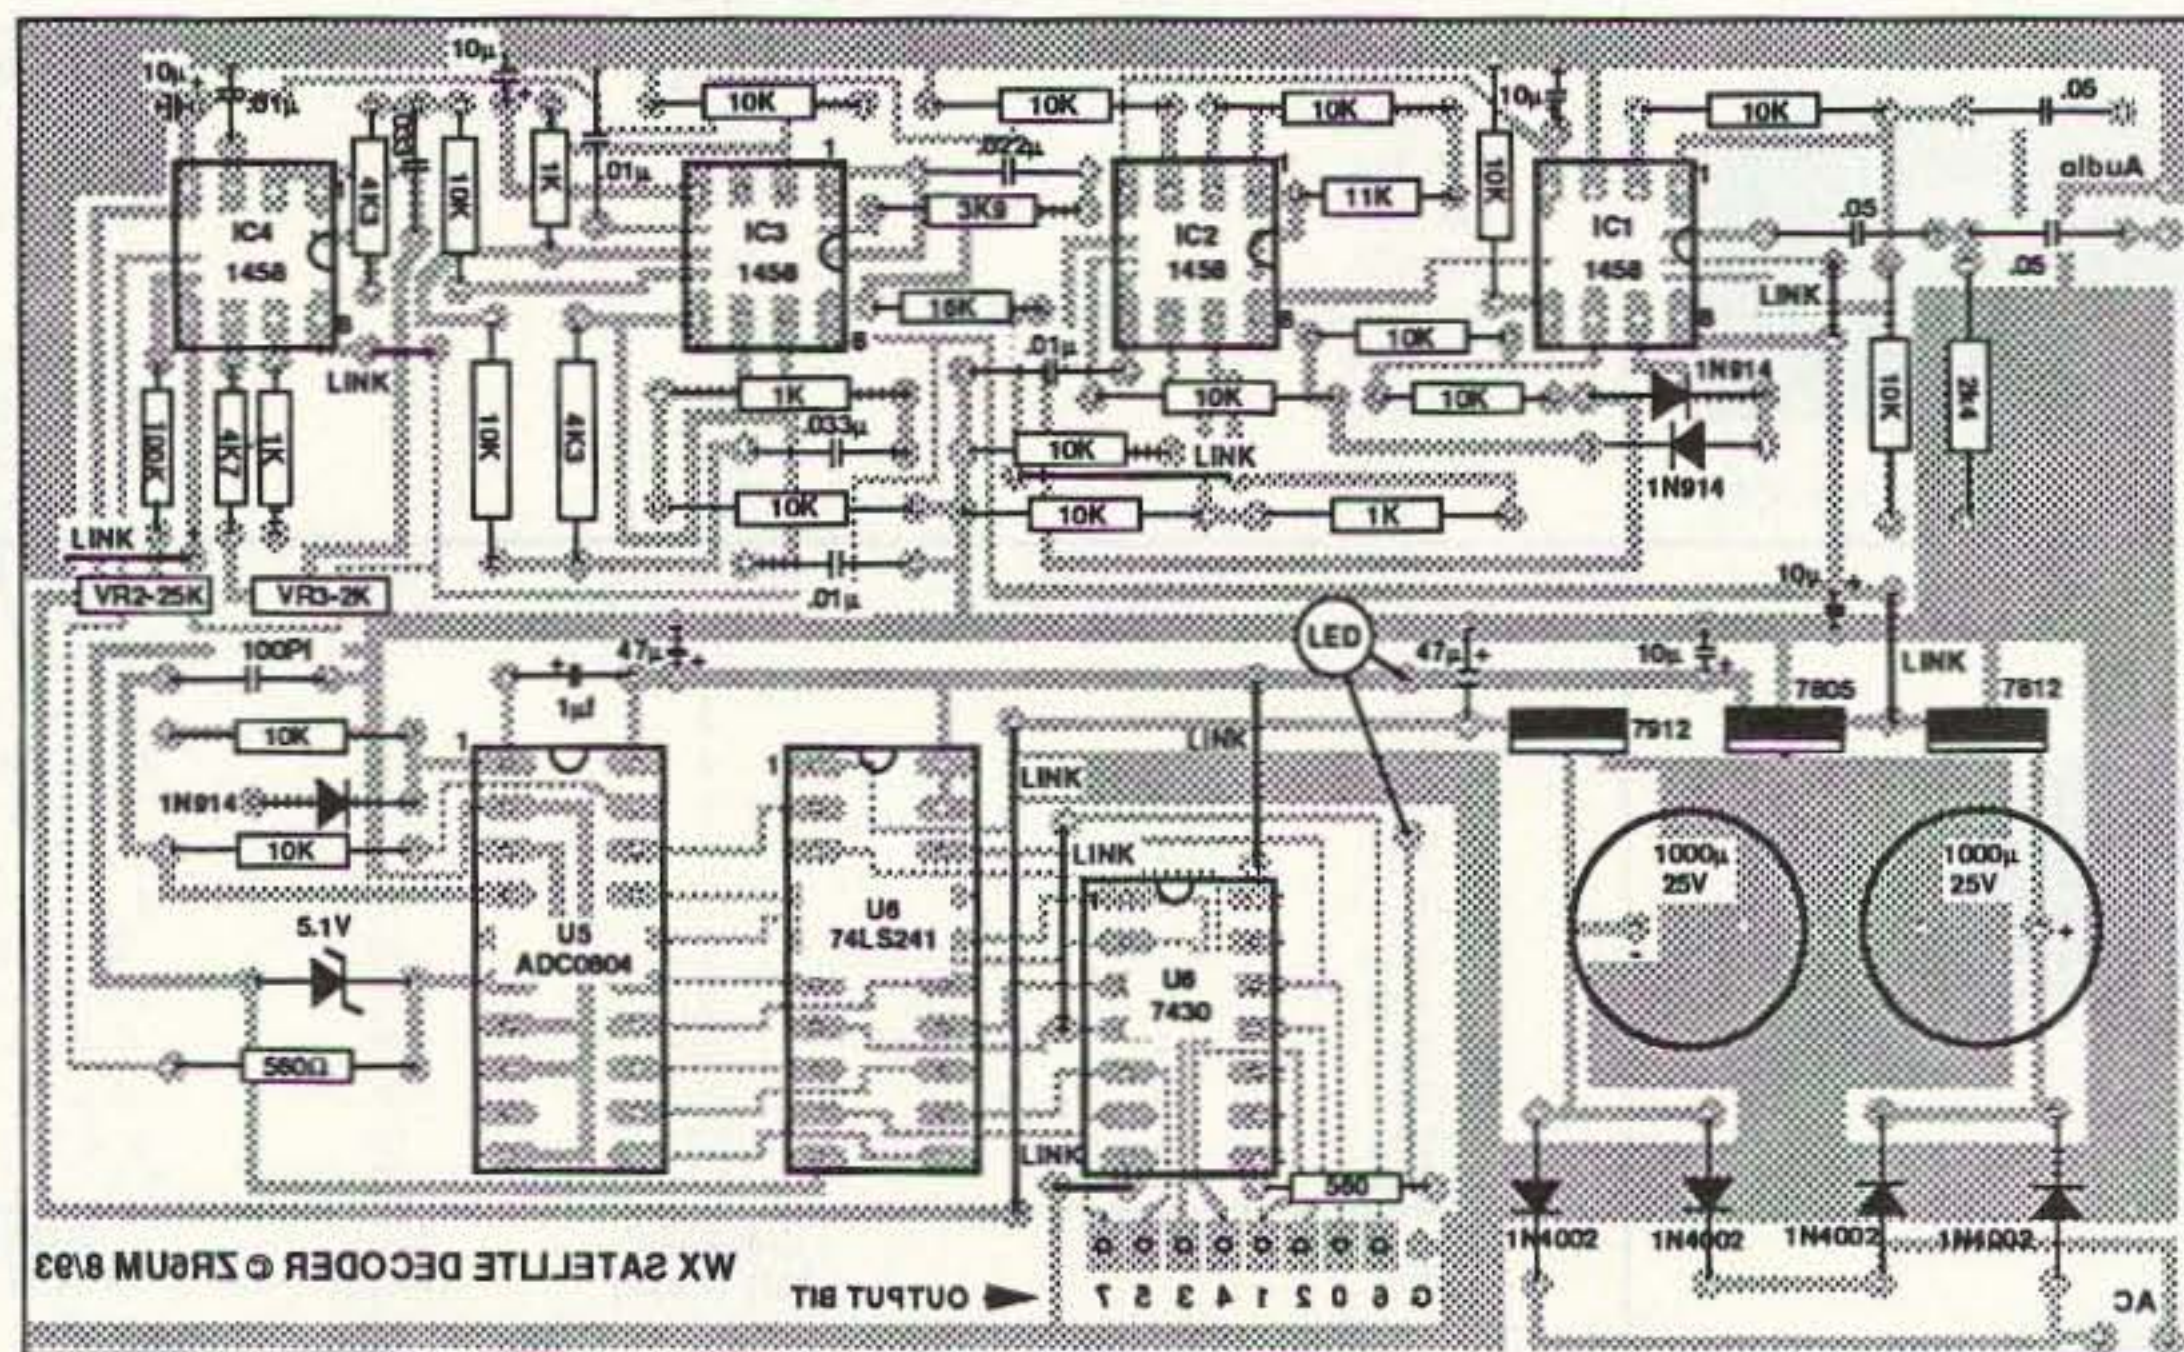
10µ
10µ
.01µ
10K
10K
10K
10µ
10K
.05
Audio
4K3
.033
10K
1K
.01µ
.022µ
1
IC4
1458
IC3
1458
3K9
IC2
1458
11K
10K
IC1
1458
.05
.05
1
1
LINK
16K
8
8
8
8
LINK
10K
4K3
.01µ
10K
1K
10K
10K
1N914
10K
2K4
100K
4K7
1K
.033µ
10K
LINK
1N914
10K
10K
1K
LINK
.01µ
VR2-25K
VR3-2K
10µ
100Pf
47µ
1µ
LED
47µ
10µ
7805
LINK
7812
10K
1
1
LINK
7912
1N914
LINK
10K
LINK
1000µ
25V
1000µ
25V
5.1V
U5
ADC0804
U6
74LS241
U6
7430
560Ω
LINK
560
1N4002
1N4002
1N4002
1N4002
WX SATELLITE DECODER © ZR6UM 8/93
OUTPUT BIT
7 5 3 4 1 2 0 6 G
AC